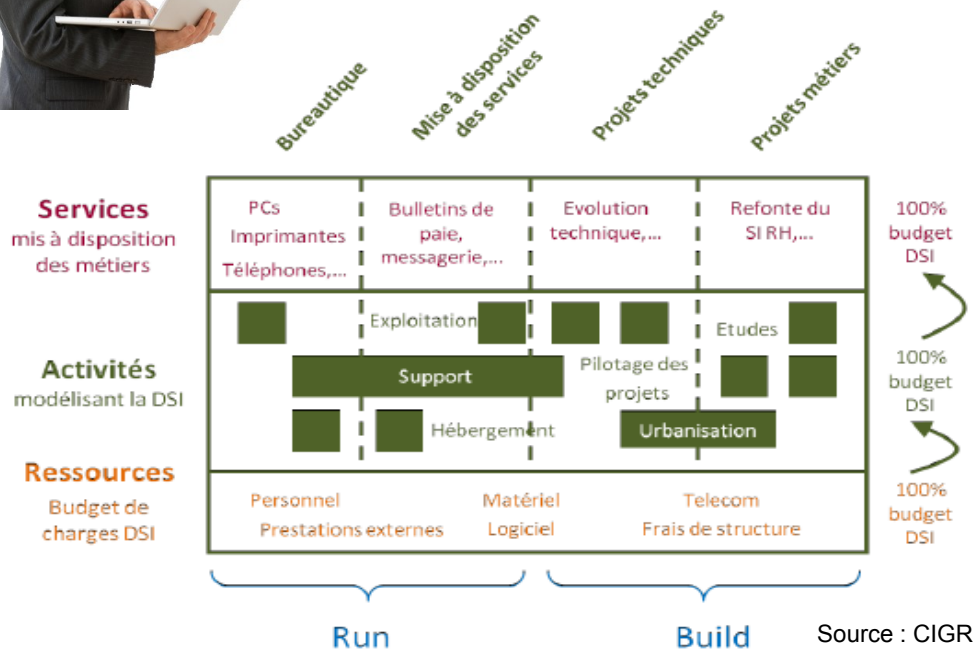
Bureautique

Mise à disposition des services

Projets techniques

Projets métiers

Services
mis à disposition des métiers

PCs
Imprimantes
Téléphones,...

Bulletins de paie, messagerie,...

Evolution technique,...

Refonte du SI RH,...

100% budget DSI

Activités
modélisant la DSI

Exploitation

Etudes

Support

Pilotage des projets

Hébergement

Urbanisation

100% budget DSI

Ressources
Budget de charges DSI

Personnel
Prestations externes

Matériel
Logiciel

Telecom
Frais de structure

100% budget DSI

Run

Build

Source : CIGR